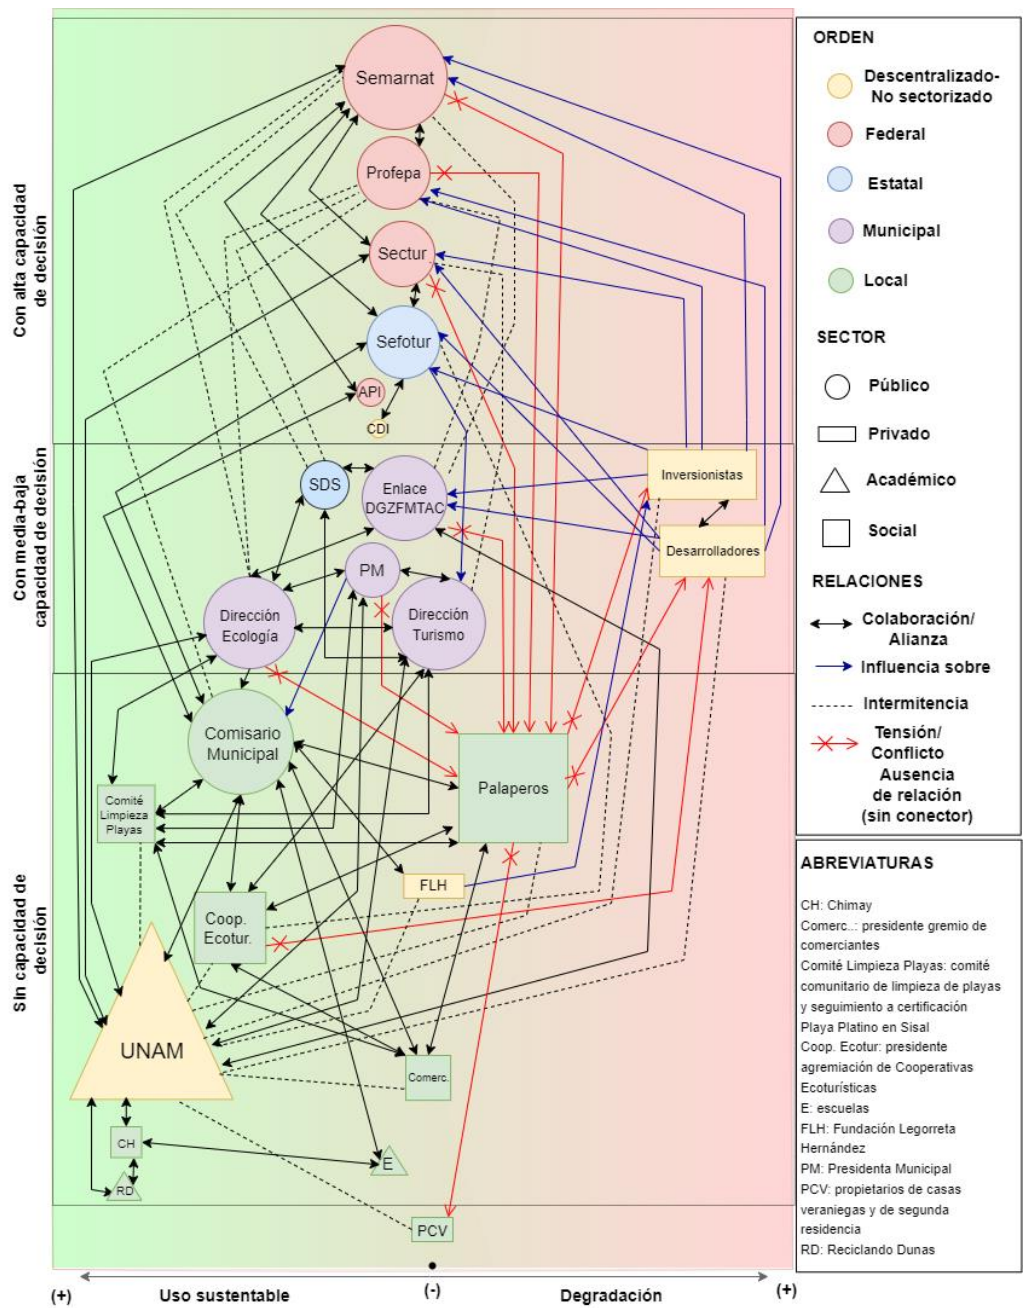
Con alta capacidad de decisión

Con media-baja capacidad de decisión

Sin capacidad de decisión

Semarnat

Profepa

Sectur

Sefotur

API

CDI

SDS

Enlace DGZFMTAC

PM

Dirección Ecología

Dirección Turismo

Inversionistas

Desarrolladores

Comisario Municipal

Comité Limpieza Playas

Palaperos

FLH

Coop. Ecotur.

UNAM

Comerc.

CH

RD

E

PCV

(+)

Uso sustentable

(-)

Degradación

(+)

ORDEN

Descentralizado- No sectorizado

Federal

Estatal

Municipal

Local

SECTOR

Público

Privado

Académico

Social

RELACIONES

Colaboración/ Alianza

Influencia sobre

Intermitencia

Tensión/ Conflicto

Ausencia de relación (sin conector)

ABREVIATURAS

CH: Chimay

Comerc..: presidente gremio de comerciantes

Comité Limpieza Playas: comité comunitario de limpieza de playas y seguimiento a certificación Playa Platino en Sisal

Coop. Ecotur: presidente agremiación de Cooperativas Ecoturísticas

E: escuelas

FLH: Fundación Legorreta Hernández

PM: Presidenta Municipal

PCV: propietarios de casas veraniegas y de segunda residencia

RD: Reciclando Dunas